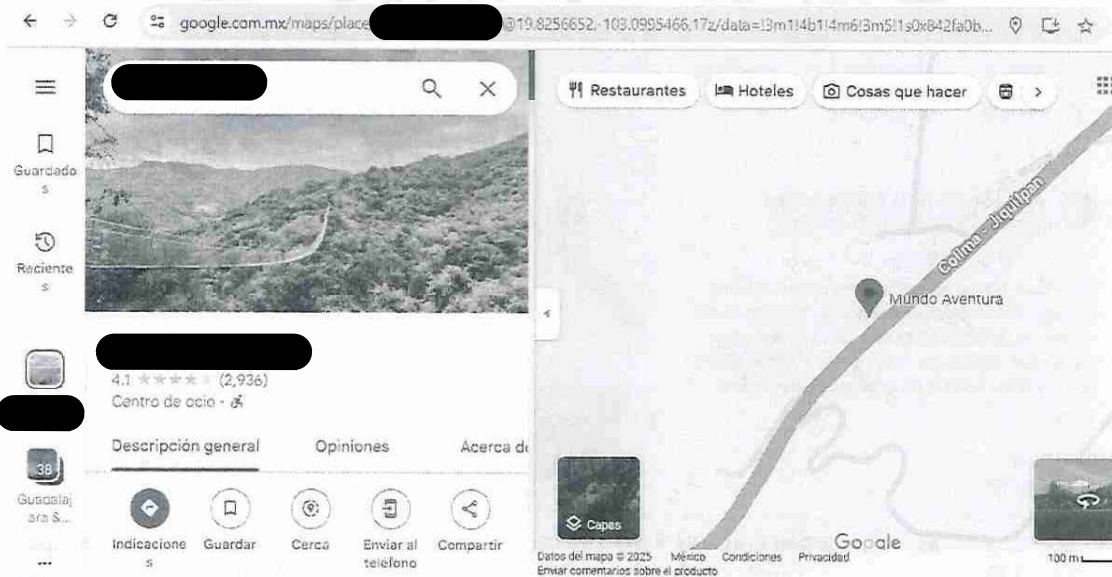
google.com.mx/maps/place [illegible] @19.8256652,-103.0995466,17z/data=!3m1!4b1!4m6!3m5!1s0x842fa0b...

Guardados

Recientes

38

Guadalajara &...

...

Restaurantes Hoteles Cosas que hacer >

4.1 ★★★★★ (2,936)

Centro de ocio ·

Descripción general Opiniones Acerca de

Indicaciones Guardar Cerca Enviar al teléfono Compartir

Colima - Jiquilpan

Mundo Aventura

Capas

Google

Datos del mapa © 2025 México Condiciones Privacidad Enviar comentarios sobre el producto 100 m